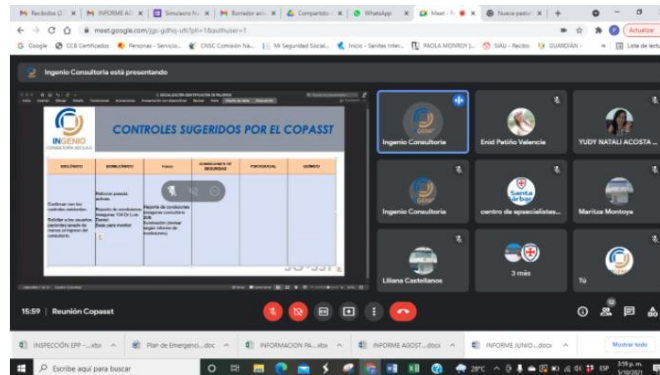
Recibidos | INFORME AC | Simulacro | Borrador | Compartido | WhatsApp | Meet | Nueva pestaña

meet.google.com/jgp-gdhq-ufr?pli=1&authuser=1

Actualizar

Google | ICB Certificados | Personas - Servicio... | CNSC Comisión Na... | Mi Seguridad Social... | Inicio - Santos Inter... | PAOLA MONROY | SIAU - Recibo | GUARDIÁN | Lista de lectura

Ingenio Consultoría está presentando

INGENIO

CONTROLES SUGERIDOS POR EL COPASST

| BIOLÓGICO | BIOMECÁNICO | FÍSICO | CONDICIONES DE SEGURIDAD | PSICOSOCIAL | QUÍMICO |
|---|---|---|---|---|---|
| Continuar con los controles instalados. Solicitar a los usuarios pacientes lavado de manos al ingreso del consultorio. | Reforzar pausas activas. Reporte de condiciones inseguras 104 Dr Luis Zarate Base para monitor | Reporte de condiciones inseguras consultorio 308. Sustentación (revisar según informe de mediciones) | | | |

SG-SST

Ingenio Consultoria | Enid Patiño Velencia | YUDY NATALI ACOSTA ...

Ingenio Consultoria | centro de especialistas... | Maritza Montoya

Liliana Castellanos | 3 más | Tú

15:59 | Reunión Copasst

INSPECCIÓN EPP -....xlsx | Plan de Emergenci....doc | INFORMACION PA....xlsx | INFORME AGOST....docx | INFORME JUNIO....docx | Mostrar todo

Escribe aquí para buscar

28°C ESP 3:59 p. m. 5/10/2021